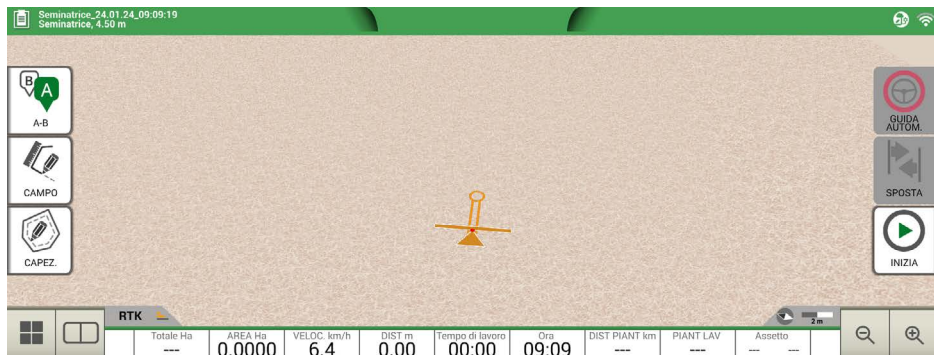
Seminatrice_24.01.24_09:09:19
Seminatrice, 4.50 m

B A
A-B

CAMPO

CAPEZ.

GUIDA AUTOM.

SPOSTA

INIZIA

RTK

2 m

| Totale Ha | AREA Ha | VELOC. km/h | DIST m | Tempo di lavoro | Ora | DIST PIANT km | PIANT LAV | Assetto |
|---|---|---|---|---|---|---|---|---|
| --- | 0.0000 | 6.4 | 0.00 | 00:00 | 09:09 | --- | --- | --- --- |